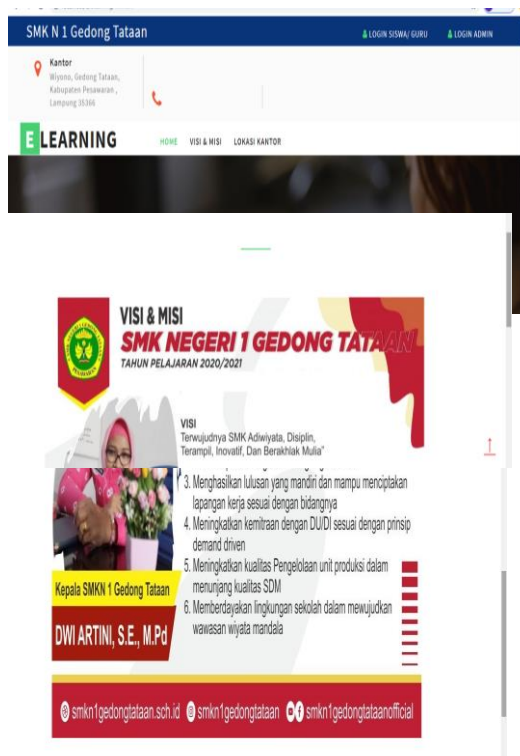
SMK N 1 Gedong Tataan

LOGIN SISWA/ GURU LOGIN ADMIN

Kantor
Wiyono, Gedong Tataan, Kabupaten Pesawaran, Lampung 35366

E LEARNING

HOME VISI & MISI LOKASI KANTOR

VISI & MISI
SMK NEGERI 1 GEDONG TATAAN
TAHUN PELAJARAN 2020/2021

VISI
Terwujudnya SMK Adiwiyata, Disiplin, Terampil, Inovatif, Dan Berakhlak Mulia"

3. Menghasilkan lulusan yang mandiri dan mampu menciptakan lapangan kerja sesuai dengan bidangnya
4. Meningkatkan kemitraan dengan DU/DI sesuai dengan prinsip demand driven
5. Meningkatkan kualitas Pengelolaan unit produksi dalam menunjang kualitas SDM
6. Memberdayakan lingkungan sekolah dalam mewujudkan wawasan wiyata mandala

Kepala SMKN 1 Gedong Tataan
DWI ARTINI, S.E., M.Pd

smkn1gedongtataan.sch.id smkn1gedongtataan smkn1gedongtataanofficial